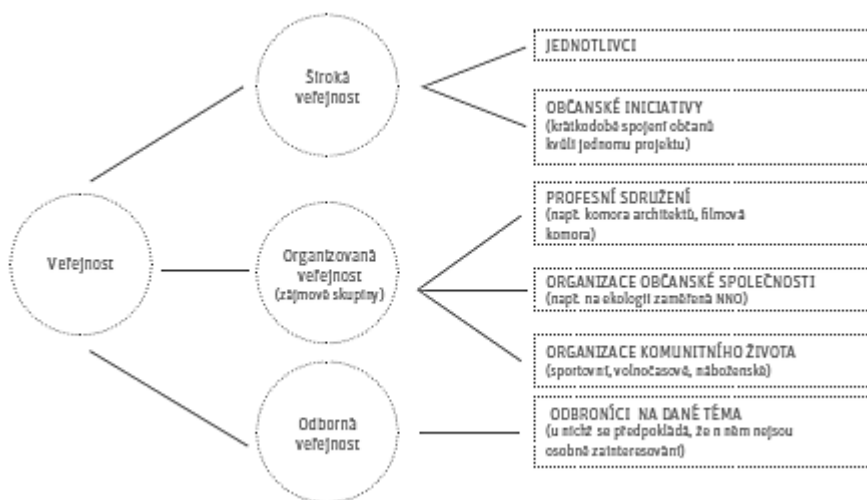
Veřejnost

Široká veřejnost

Organizovaná veřejnost (zájmové skupiny)

Odborná veřejnost

JEDNOTLIVCI

OBČANSKÉ INICIATIVY (krátkodobě spojení občanů kvůli jednomu projektu)

PROFESNÍ SDRUŽENÍ (např. komora architektů, filmová komora)

ORGANIZACE OBČANSKÉ SPOLEČNOSTI (např. na ekologii zaměřená NNO)

ORGANIZACE KOMUNITNÍHO ŽIVOTA (sportovní, volnočasová, náboženská)

ODBORNÍCI NA DANÉ TÉMA (u nichž se předpokládá, že o něm nejsou osobně zainteresovaní)